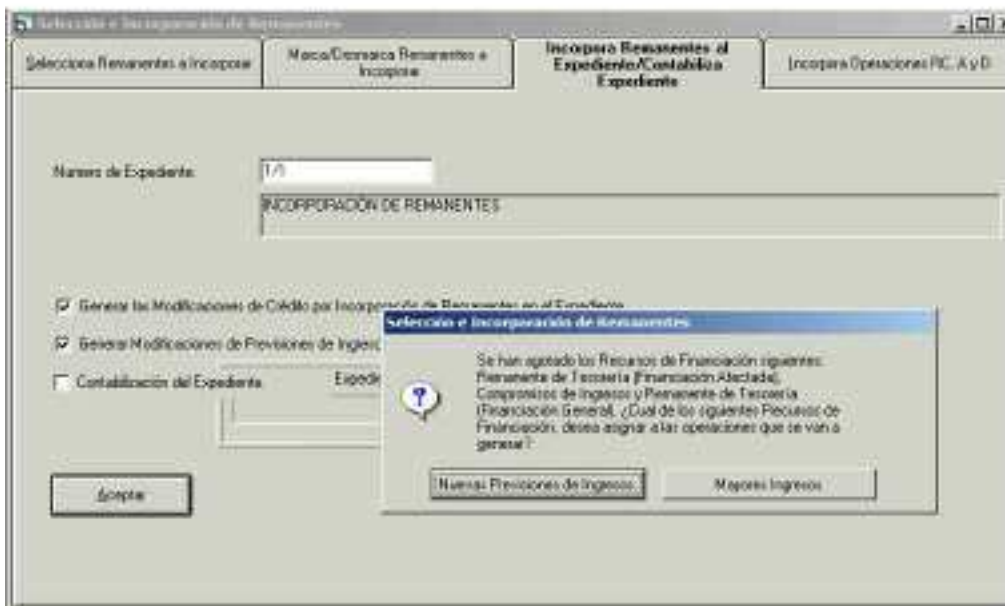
Selección e Incorporación de Remanentes

Selecciona Remanentes a Incorporar

Marca/Desmarca Remanentes a Incorporar

Incorpora Remanentes al Expediente/Contabiliza Expediente

Incorpora Operaciones RC, A y D.

Numero de Expediente 1/1

INCORPORACIÓN DE REMANENTES

Generar las Modificaciones de Crédito por Incorporación de Remanentes en el Expediente

Generar Modificaciones de Previsiones de Ingreso

Contabilización del Expediente

Expedie

Aceptar

Selección e Incorporación de Remanentes

Se han agotado los Recursos de Financiación siguientes: Remanente de Tesorería (Financiación Afectada), Compromisos de Ingresos y Remanente de Tesorería (Financiación General). ¿Cuál de los siguientes Recursos de Financiación, desea asignar a las operaciones que se van a generar?

Nuevas Previsiones de Ingresos

Mayores Ingresos